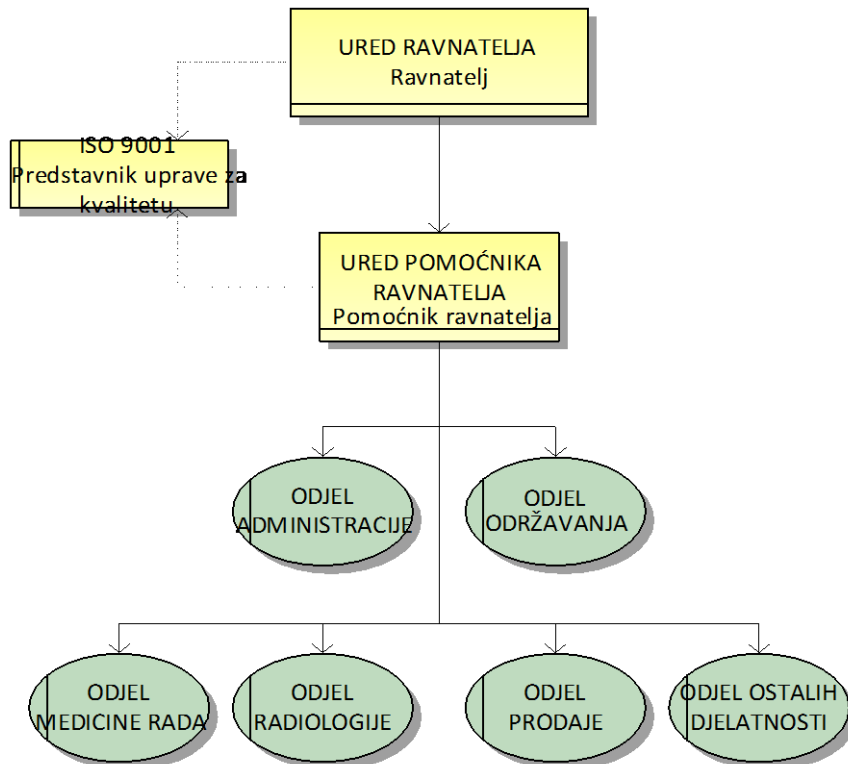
URED RAVNATELJA
Ravnatelj

ISO 9001
Predstavnik uprave za kvalitetu

URED POMOĆNIKA RAVNATELJA
Pomoćnik ravnatelja

ODJEL ADMINISTRACIJE

ODJEL ODRŽAVANJA

ODJEL MEDICINE RADA

ODJEL RADIOLOGIJE

ODJEL PRODAJE

ODJEL OSTALIH DJELATNOSTI